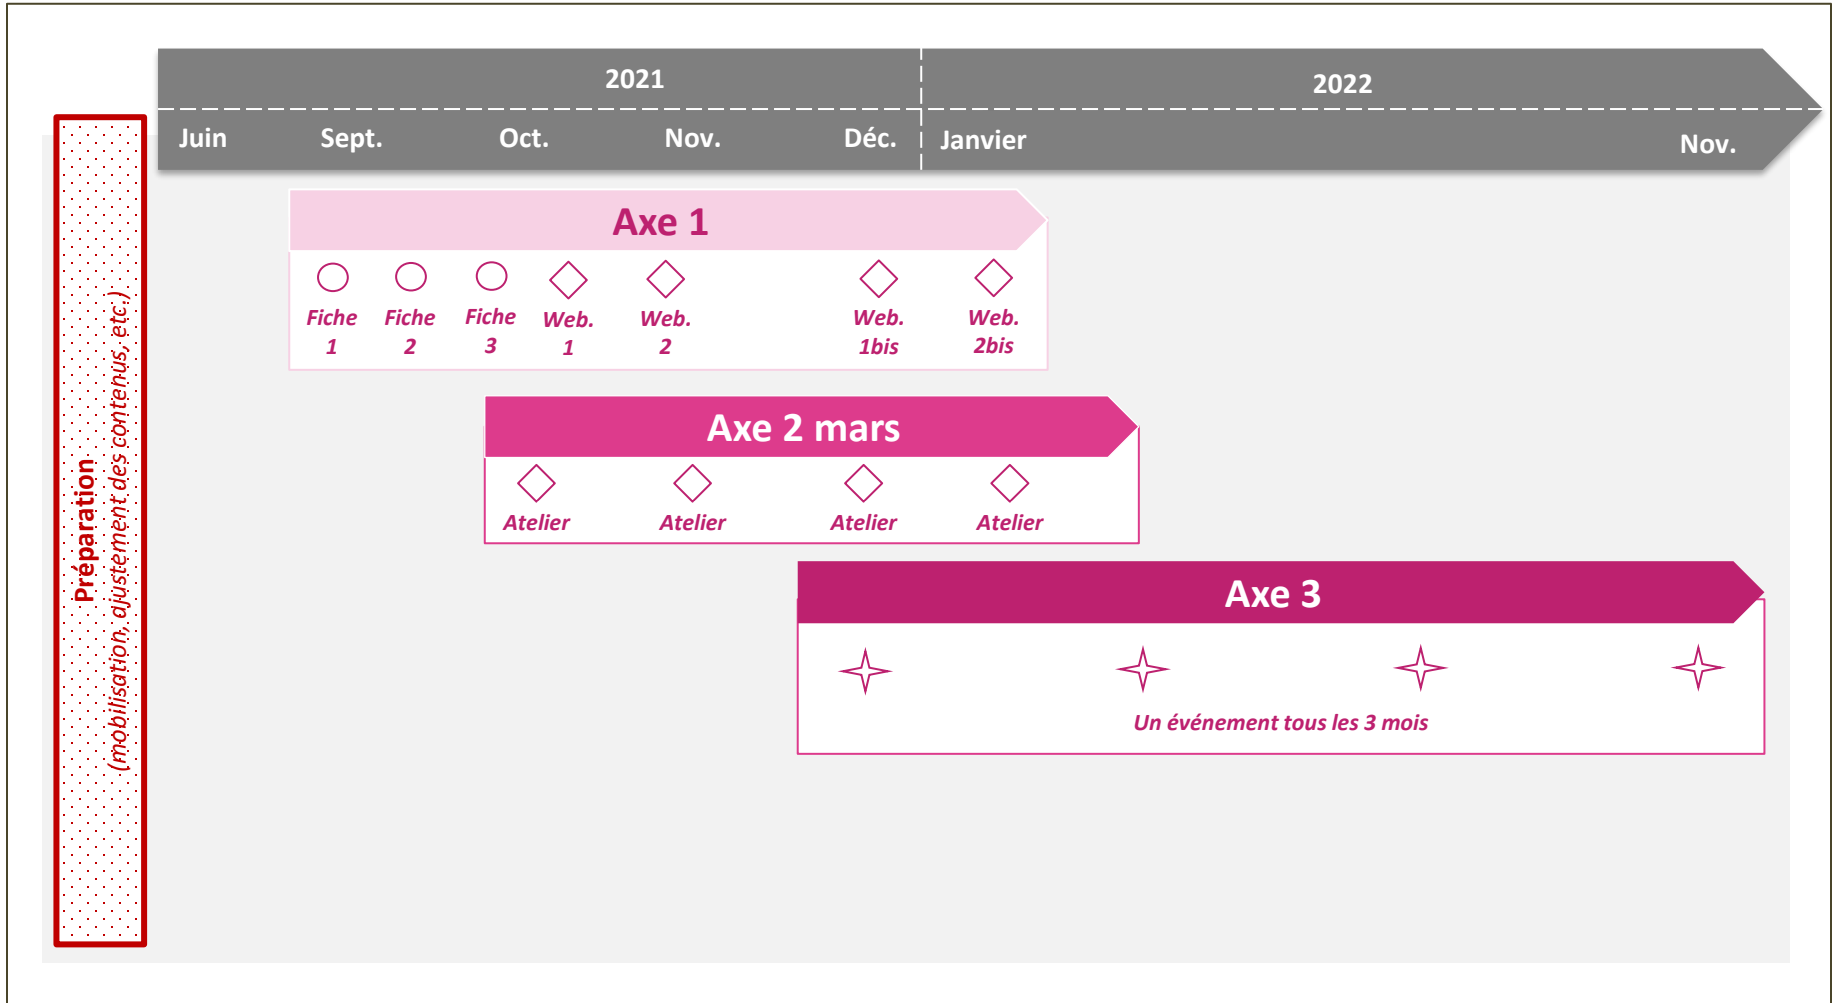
Préparation
(mobilisation, ajustement des contenus, etc.)

2021

2022

Juin Sept. Oct. Nov. Déc. Janvier Nov.

Axe 1

Fiche 1
Fiche 2
Fiche 3
Web. 1
Web. 2
Web. 1bis
Web. 2bis

Axe 2 mars

Atelier
Atelier
Atelier
Atelier

Axe 3

Un événement tous les 3 mois